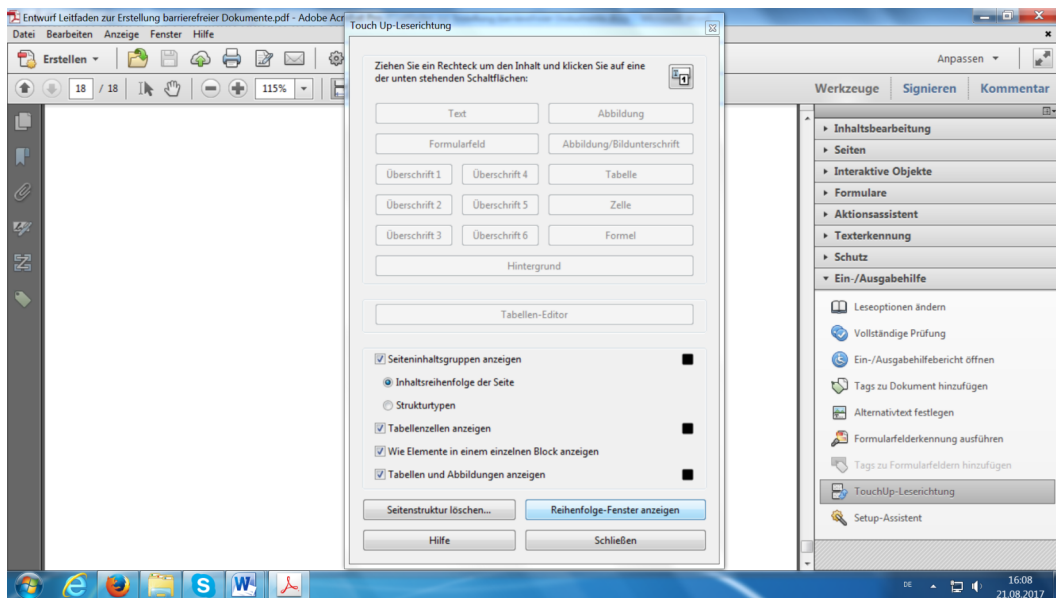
Entwurf Leitfaden zur Erstellung barrierefreier Dokumente.pdf - Adobe Acr

Datei Bearbeiten Anzeige Fenster Hilfe

Erstellen

18 / 18

115%

Anpassen

Werkzeuge Signieren Kommentar

Touch Up-Leserichtung

Ziehen Sie ein Rechteck um den Inhalt und klicken Sie auf eine der unten stehenden Schaltflächen:

Text
Abbildung
Formularfeld
Abbildung/Bildunterschrift
Überschrift 1
Überschrift 4
Tabelle
Überschrift 2
Überschrift 5
Zelle
Überschrift 3
Überschrift 6
Formel
Hintergrund

Tabellen-Editor

Seiteninhaltsgruppen anzeigen
Inhaltsreihenfolge der Seite
Strukturtypen
Tabellenzellen anzeigen
Wie Elemente in einem einzelnen Block anzeigen
Tabellen und Abbildungen anzeigen

Seitenstruktur löschen...
Reihenfolge-Fenster anzeigen
Hilfe
Schließen

Inhaltsbearbeitung
Seiten
Interaktive Objekte
Formulare
Aktionsassistent
Texterkennung
Schutz
Ein-/Ausgabehilfe
Leseoptionen ändern
Vollständige Prüfung
Ein-/Ausgabehilfebericht öffnen
Tags zu Dokument hinzufügen
Alternativtext festlegen
Formularfelderkennung ausführen
Tags zu Formularfeldern hinzufügen
TouchUp-Leserichtung
Setup-Assistent

DE
16:08
21.08.2017